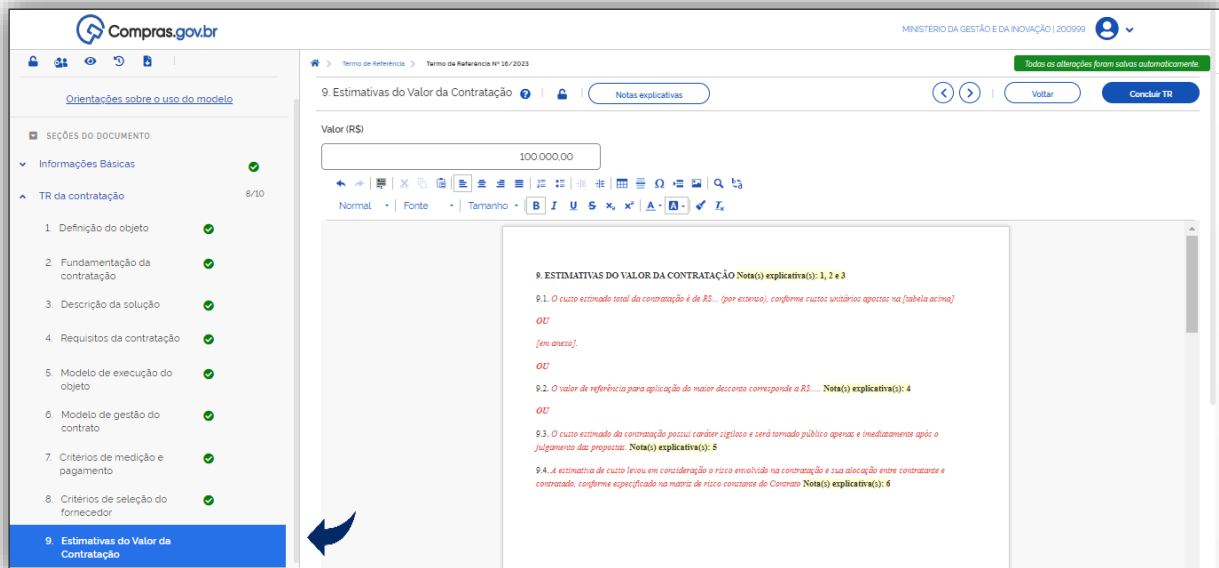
Compras.gov.br

MINISTÉRIO DA GESTÃO E DA INOVAÇÃO | 200999

Orientações sobre o uso do modelo

SEÇÕES DO DOCUMENTO

Informações Básicas

TR da contratação 8/10

1. Definição do objeto

2. Fundamentação da contratação

3. Descrição da solução

4. Requisitos da contratação

5. Modelo de execução do objeto

6. Modelo de gestão do contrato

7. Critérios de medição e pagamento

8. Critérios de seleção do fornecedor

9. Estimativas do Valor da Contratação

Termo de Referência > Termo de Referência Nº 16/2023

Todas as alterações foram salvas automaticamente.

9. Estimativas do Valor da Contratação

Notas explicativas

Voltar

Concluir TR

Valor (R$)

100.000,00

Normal Fonte Tamanho

9. ESTIMATIVAS DO VALOR DA CONTRATAÇÃO Nota(s) explicativa(s): 1, 2 e 3

9.1. O custo estimado total da contratação é de R$... (por extenso), conforme custos unitários apostos na [tabela acima]

OU

[em anexo].

OU

9.2. O valor de referência para aplicação do maior desconto corresponde a R$..... Nota(s) explicativa(s): 4

OU

9.3. O custo estimado da contratação possui caráter sigiloso e será tornado público apenas e imediatamente após o julgamento das propostas. Nota(s) explicativa(s): 5

9.4. A estimativa de custo levou em consideração o risco envolvido na contratação e sua alocação entre contratante e contratado, conforme especificado na matriz de risco constante do Contrato Nota(s) explicativa(s): 6